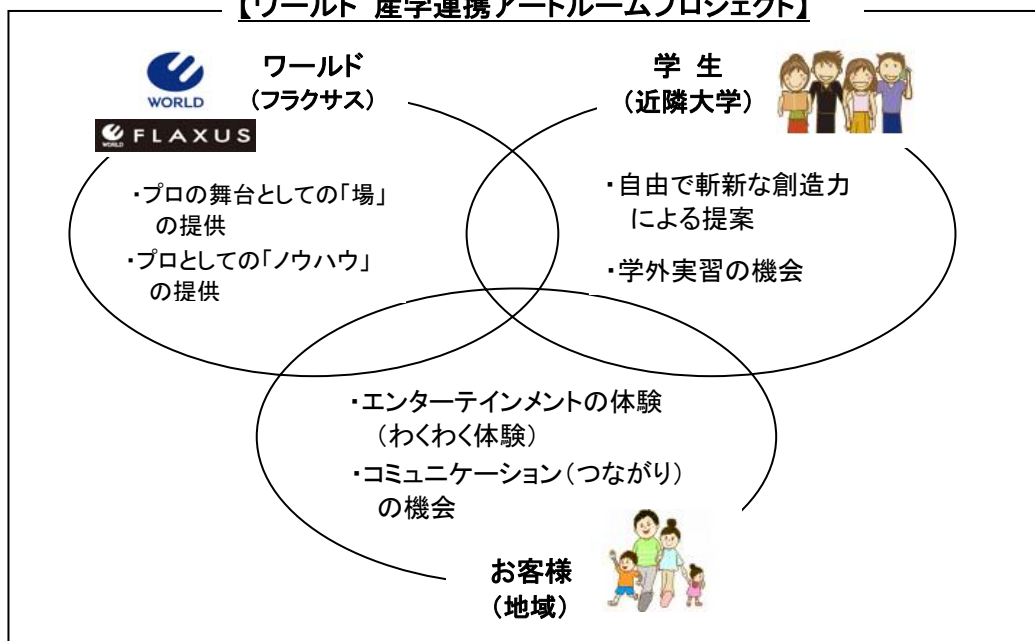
【ワールド 産学連携アートルームプロジェクト】

WORLD

FLAXUS

ワールド
（フラクサス）

・プロの舞台としての「場」の提供
・プロとしての「ノウハウ」の提供

学 生
（近隣大学）

・自由で斬新な創造力による提案
・学外実習の機会

・エンターテインメントの体験（わくわく体験）
・コミュニケーション（つながり）の機会

お客様
（地域）